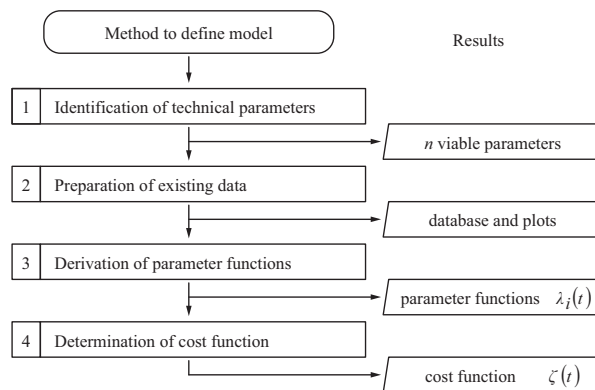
Method to define model

Results

1 Identification of technical parameters

$n$ viable parameters

2 Preparation of existing data

database and plots

3 Derivation of parameter functions

parameter functions $\lambda_i(t)$

4 Determination of cost function

cost function $\zeta(t)$